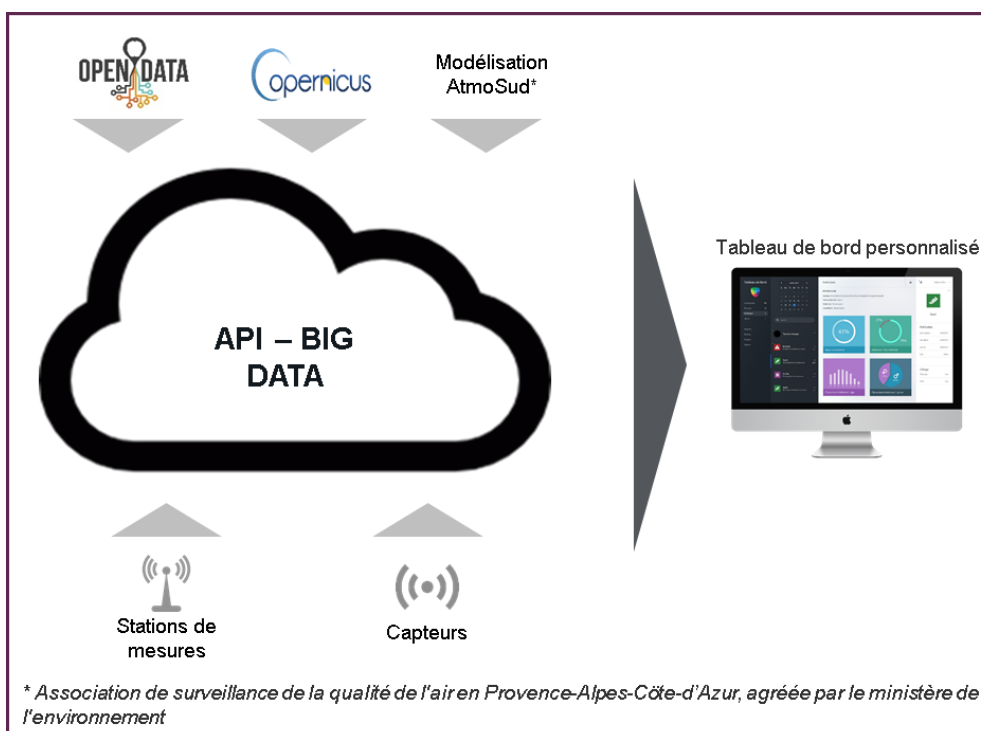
OPEN DATA

opernicus

Modélisation AtmoSud*

API – BIG DATA

Tableau de bord personnalisé

Stations de mesures

Capteurs

* Association de surveillance de la qualité de l'air en Provence-Alpes-Côte-d'Azur, agréée par le ministère de l'environnement